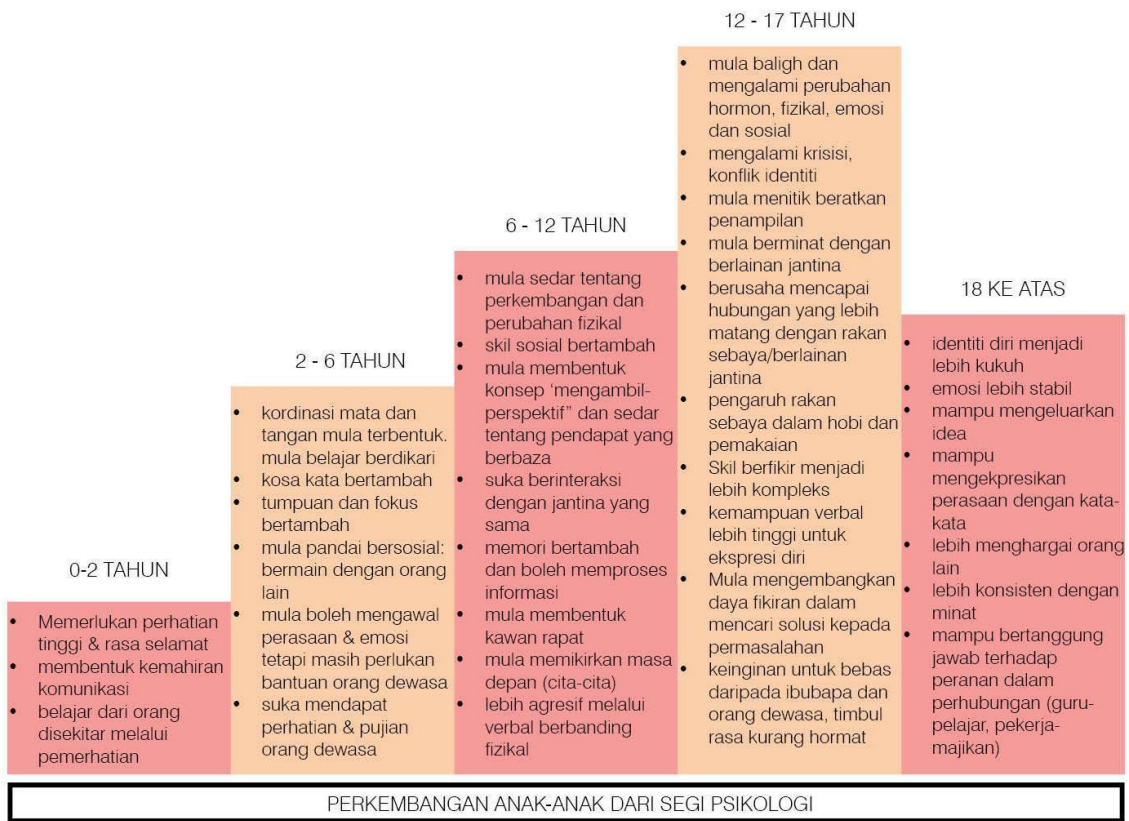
0-2 TAHUN

- Memerlukan perhatian tinggi & rasa selamat
- membentuk kemahiran komunikasi
- belajar dari orang disekitar melalui pemerhatian

2 - 6 TAHUN

- kordinasi mata dan tangan mula terbentuk. mula belajar berdikari
- kosa kata bertambah
- tumpuan dan fokus bertambah
- mula pandai bersosial: bermain dengan orang lain
- mula boleh mengawal perasaan & emosi tetapi masih perlukan bantuan orang dewasa
- suka mendapat perhatian & pujian orang dewasa

6 - 12 TAHUN

- mula sedar tentang perkembangan dan perubahan fizikal
- skil sosial bertambah
- mula membentuk konsep 'mengambil-perspektif" dan sedar tentang pendapat yang berbaza
- suka berinteraksi dengan jantina yang sama
- memori bertambah dan boleh memproses informasi
- mula membentuk kawan rapat
- mula memikirkan masa depan (cita-cita)
- lebih agresif melalui verbal berbanding fizikal

12 - 17 TAHUN

- mula baligh dan mengalami perubahan hormon, fizikal, emosi dan sosial
- mengalami krisisi, konflik identiti
- mula menitik beratkan penampilan
- mula berminat dengan berlainan jantina
- berusaha mencapai hubungan yang lebih matang dengan rakan sebaya/berlainan jantina
- pengaruh rakan sebaya dalam hobi dan pemakaian
- Skil berfikir menjadi lebih kompleks
- kemampuan verbal lebih tinggi untuk ekspresi diri
- Mula mengembangkan daya fikiran dalam mencari solusi kepada permasalahan
- keinginan untuk bebas daripada ibubapa dan orang dewasa, timbul rasa kurang hormat

18 KE ATAS

- identiti diri menjadi lebih kukuh
- emosi lebih stabil
- mampu mengeluarkan idea
- mampu mengekpresikan perasaan dengan kata-kata
- lebih menghargai orang lain
- lebih konsisten dengan minat
- mampu bertanggung jawab terhadap peranan dalam perhubungan (guru-pelajar, pekerja-majikan)

PERKEMBANGAN ANAK-ANAK DARI SEGI PSIKOLOGI